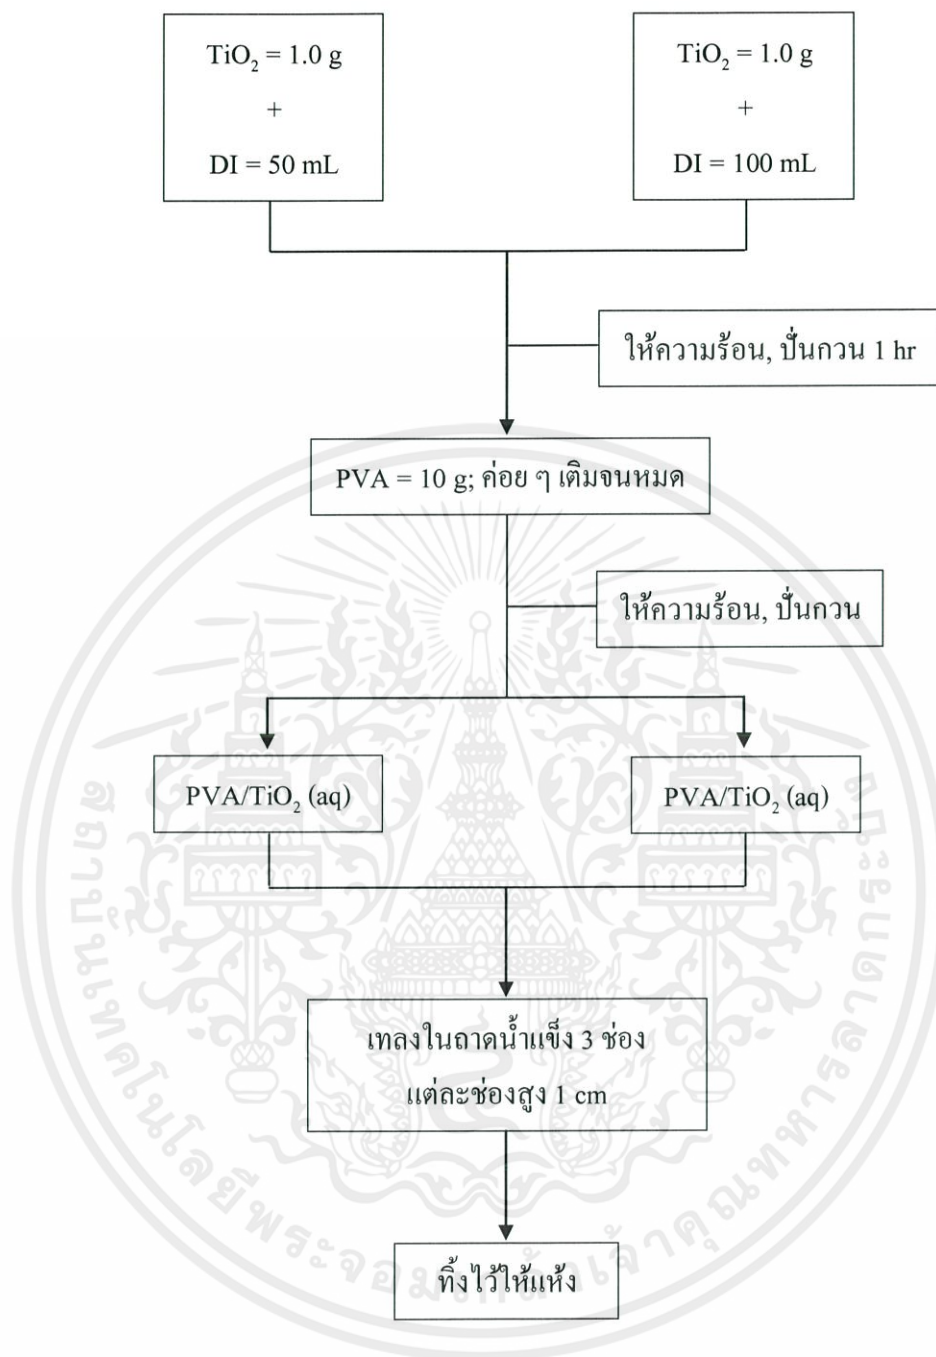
$TiO_2$ = 1.0 g
+
DI = 50 mL

$TiO_2$ = 1.0 g
+
DI = 100 mL

ให้ความร้อน, ปั่นกวน 1 hr

PVA = 10 g; ค่อย ๆ เติมจนหมด

ให้ความร้อน, ปั่นกวน

PVA/$TiO_2$ (aq)

PVA/$TiO_2$ (aq)

เทลงในถาดน้ำแข็ง 3 ช่อง
แต่ละช่องสูง 1 cm

ทิ้งไว้ให้แห้ง

สถาบันเทคโนโลยีพระจอมเกล้าเจ้าคุณทหารลาดกระบัง